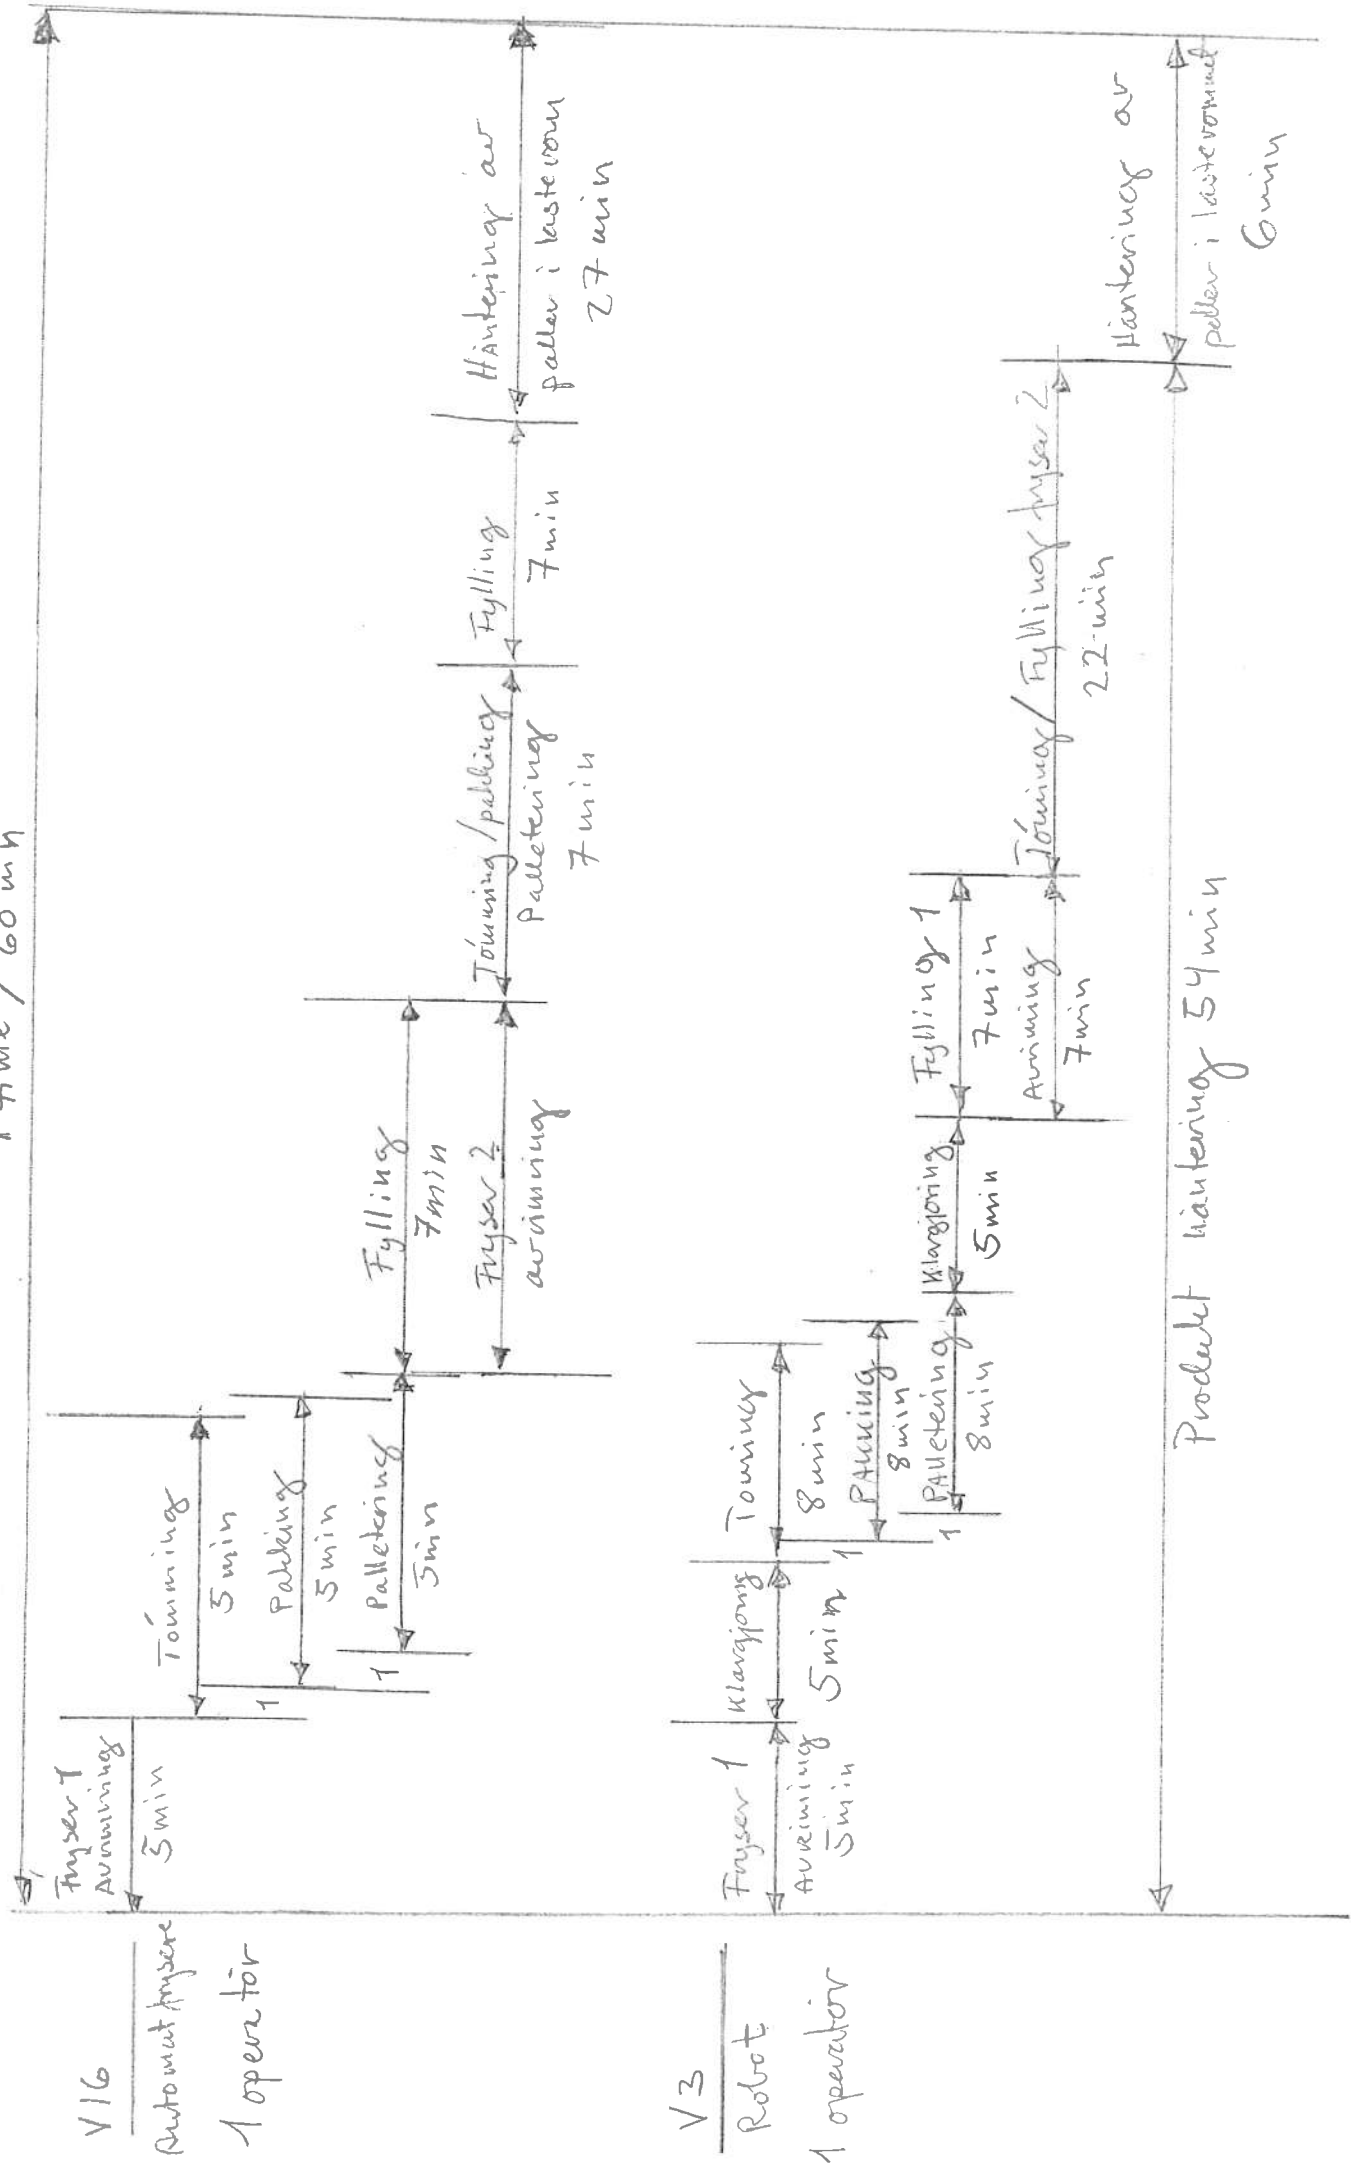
1 time / 60 min

V16
Automat fryser
1 operatör

Fryser 1 Avrimning 5 min

Tömning 5 min

1 Pakking 5 min

1 Palletering 5 min

Fylling 7 min

Fryser 2 avrimning

Tömning/pakking Palletering 7 min

Fylling 7 min

Håntering av paller i kastevom 27 min

V3
Robot
1 operatör

Fryser 1 Avrimning 5 min

Klargjøring 5 min

Tömning 8 min

1 Pakking 8 min

1 Palletering 8 min

Klargjøring 5 min

Fylling 1 7 min

Avrimning 7 min

Tömning/Fylling fryser 2 22 min

Håntering av paller i kastevomet 6 min

Produkt håntering 54 min